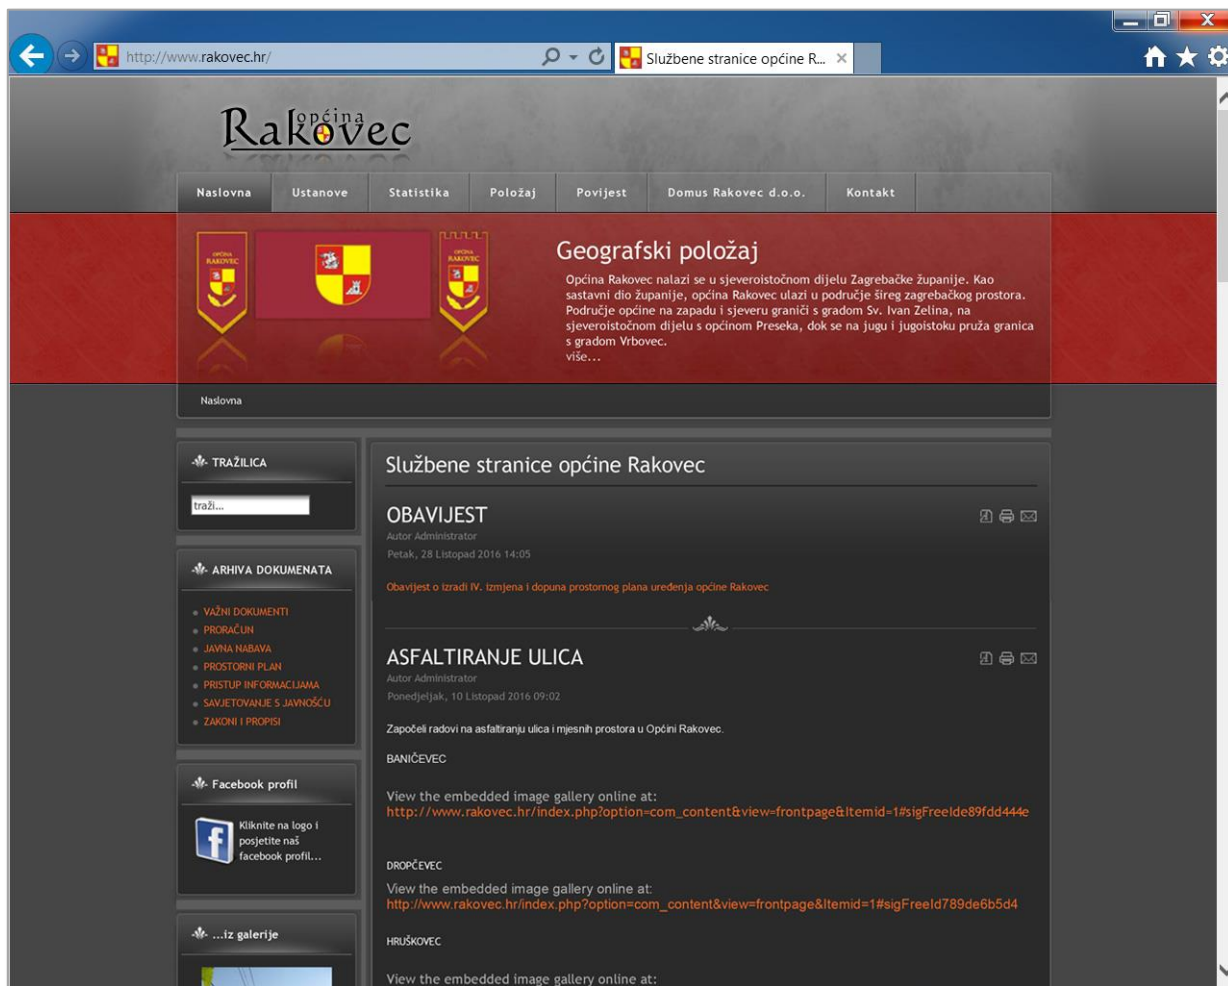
http://www.rakovec.hr/

Službene stranice općine R... ×

općina
Rakovec

Naslovna | Ustanove | Statistika | Položaj | Povijest | Domus Rakovec d.o.o. | Kontakt

OPĆINA RAKOVEC

OPĆINA RAKOVEC

Geografski položaj

Općina Rakovec nalazi se u sjeveroistočnom dijelu Zagrebačke županije. Kao sastavni dio županije, općina Rakovec ulazi u područje šireg zagrebačkog prostora. Područje općine na zapadu i sjeveru graniči s gradom Sv. Ivan Zelina, na sjeveroistočnom dijelu s općinom Preseka, dok se na jugu i jugoistoku pruža granica s gradom Vrbovec.
više...

Naslovna

TRAŽILICA

traži...

ARHIVA DOKUMENATA

VAŽNI DOKUMENTI
PRORAČUN
JAVNA NABAVA
PROSTORNI PLAN
PRISTUP INFORMACIJAMA
SAVJETOVANJE S JAVNOŠĆU
ZAKONI I PROPISI

Facebook profil

Kliknite na logo i posjetite naš facebook profil...

...iz galerije

Službene stranice općine Rakovec

OBAVIJEST

Autor Administrator
Petak, 28 Listopad 2016 14:05

Obavijest o izradi IV. izmjena i dopuna prostornog plana uređenja općine Rakovec

ASFALTIRANJE ULICA

Autor Administrator
Ponedjeljak, 10 Listopad 2016 09:02

Započeli radovi na asfaltiranju ulica i mjesnih prostora u Općini Rakovec.

BANIČEVEC

View the embedded image gallery online at:
http://www.rakovec.hr/index.php?option=com_content&view=frontpage&Itemid=1#sigFreeIde89fdd444e

DROPČEVEC

View the embedded image gallery online at:
http://www.rakovec.hr/index.php?option=com_content&view=frontpage&Itemid=1#sigFreeId789de6b5d4

HRUŠKOVEC

View the embedded image gallery online at: